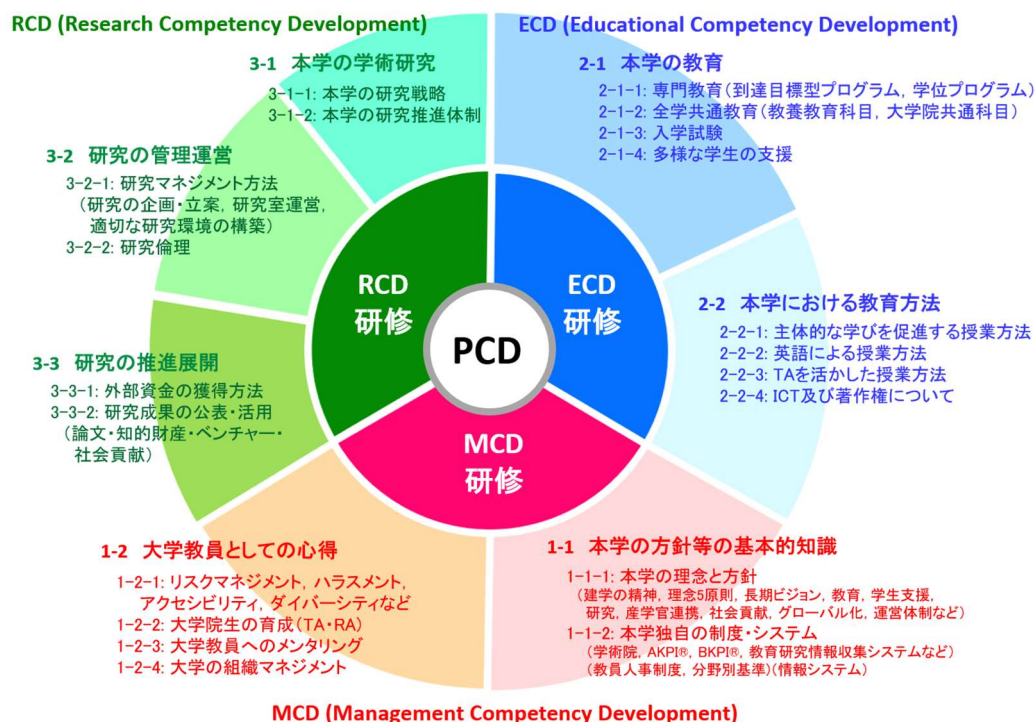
RCD (Research Competency Development)

ECD (Educational Competency Development)

3-1 本学の学術研究
3-1-1: 本学の研究戦略
3-1-2: 本学の研究推進体制

2-1 本学の教育
2-1-1: 専門教育（到達目標型プログラム，学位プログラム）
2-1-2: 全学共通教育（教養教育科目，大学院共通科目）
2-1-3: 入学試験
2-1-4: 多様な学生の支援

3-2 研究の管理運営
3-2-1: 研究マネジメント方法（研究の企画・立案，研究室運営，適切な研究環境の構築）
3-2-2: 研究倫理

2-2 本学における教育方法
2-2-1: 主体的な学びを促進する授業方法
2-2-2: 英語による授業方法
2-2-3: TAを活かした授業方法
2-2-4: ICT及び著作権について

3-3 研究の推進展開
3-3-1: 外部資金の獲得方法
3-3-2: 研究成果の公表・活用（論文・知的財産・ベンチャー・社会貢献）

RCD 研修

ECD 研修

PCD

MCD 研修

1-2 大学教員としての心得
1-2-1: リスクマネジメント，ハラスメント，アクセシビリティ，ダイバーシティなど
1-2-2: 大学院生の育成（TA・RA）
1-2-3: 大学教員へのメンタリング
1-2-4: 大学の組織マネジメント

1-1 本学の方針等の基本的知識
1-1-1: 本学の理念と方針
（建学の精神，理念5原則，長期ビジョン，教育，学生支援，研究，産学官連携，社会貢献，グローバル化，運営体制など）
1-1-2: 本学独自の制度・システム
（学術院，AKPI®，BKPI®，教育研究情報収集システムなど）
（教員人事制度，分野別基準）（情報システム）

MCD (Management Competency Development)